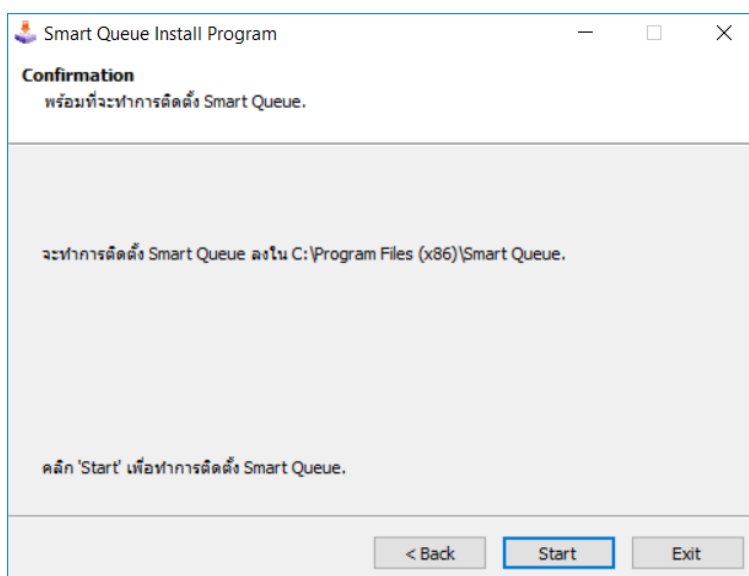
Smart Queue Install Program

Confirmation

พร้อมที่จะทำการติดตั้ง Smart Queue.

จะทำการติดตั้ง Smart Queue ลงใน C:\Program Files (x86)\Smart Queue.

คลิก 'Start' เพื่อทำการติดตั้ง Smart Queue.

< Back

Start

Exit